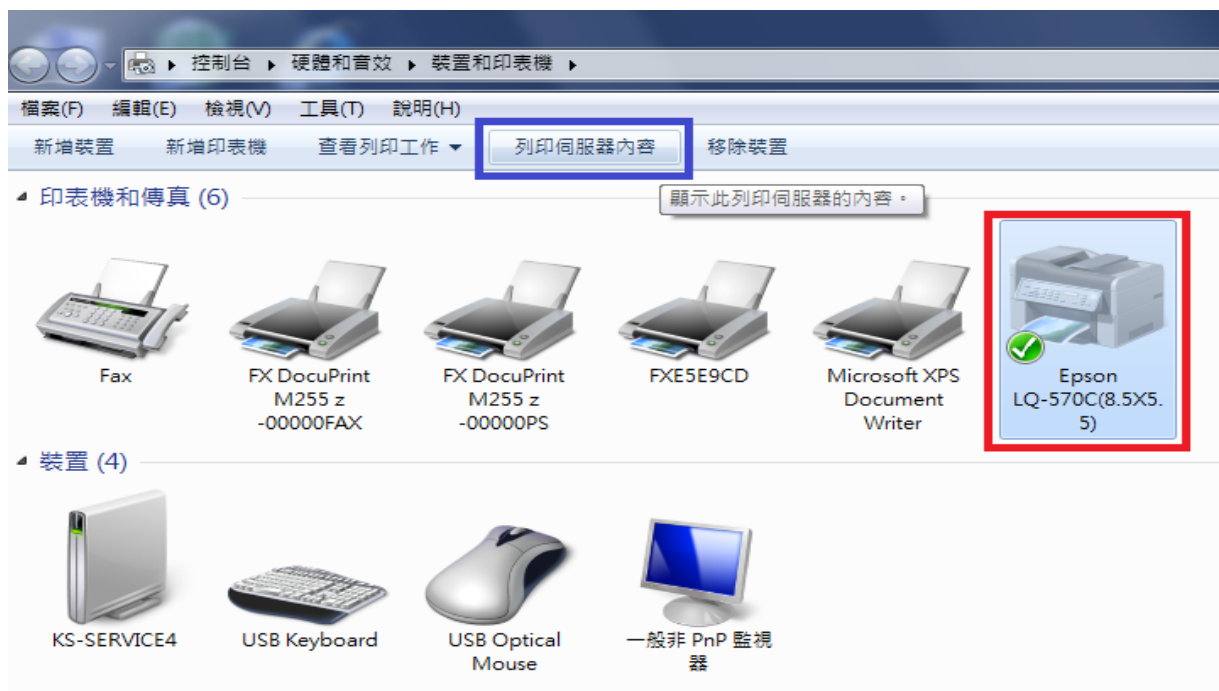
▸ 控制台 ▸ 硬體和音效 ▸ 裝置和印表機 ▸

檔案(F) 編輯(E) 檢視(V) 工具(T) 說明(H)

新增裝置 新增印表機 查看列印工作 ▾ 列印伺服器內容 移除裝置

印表機和傳真 (6)

顯示此列印伺服器的內容。

Fax

FX DocuPrint M255 z -00000FAX

FX DocuPrint M255 z -00000PS

FXE5E9CD

Microsoft XPS Document Writer

Epson LQ-570C(8.5X5.5)

裝置 (4)

KS-SERVICE4

USB Keyboard

USB Optical Mouse

一般非 PnP 監視器